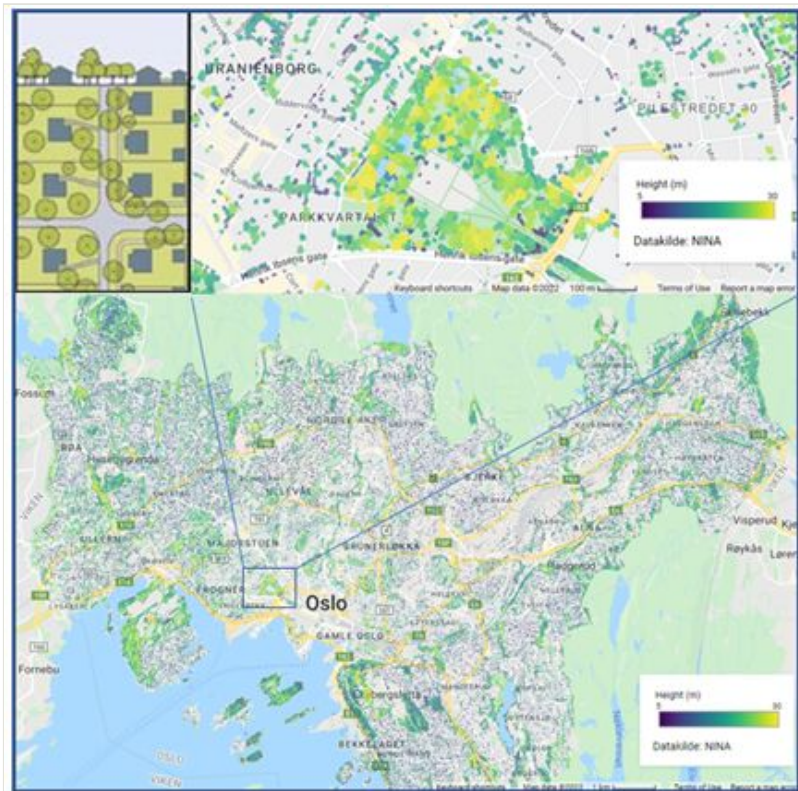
URANIENBORG
PILESTREDET 90
PARKKVARTALET
Height (m)
5 30
Datakilde: NINA
Keyboard shortcuts Map data ©2022 100 m Terms of Use Report a map error

Fossum
BØA
Hovseter
ULLERN
ULLEVÅL
MAJORSTUEN
FROGNER
Oslo
GRÜNERLØKKA
SINSEN
BJERKE
ALNA
Visperud
Røykås
Lørenskog
Kjeller
Haugerud
GAMLE OSLO
Ekebergskrenten
Fornebu
BEKKELAGET
OSLO
VIKEN
Height (m)
5 30
Datakilde: NINA
Keyboard shortcuts Map data ©2022 Terms of Use